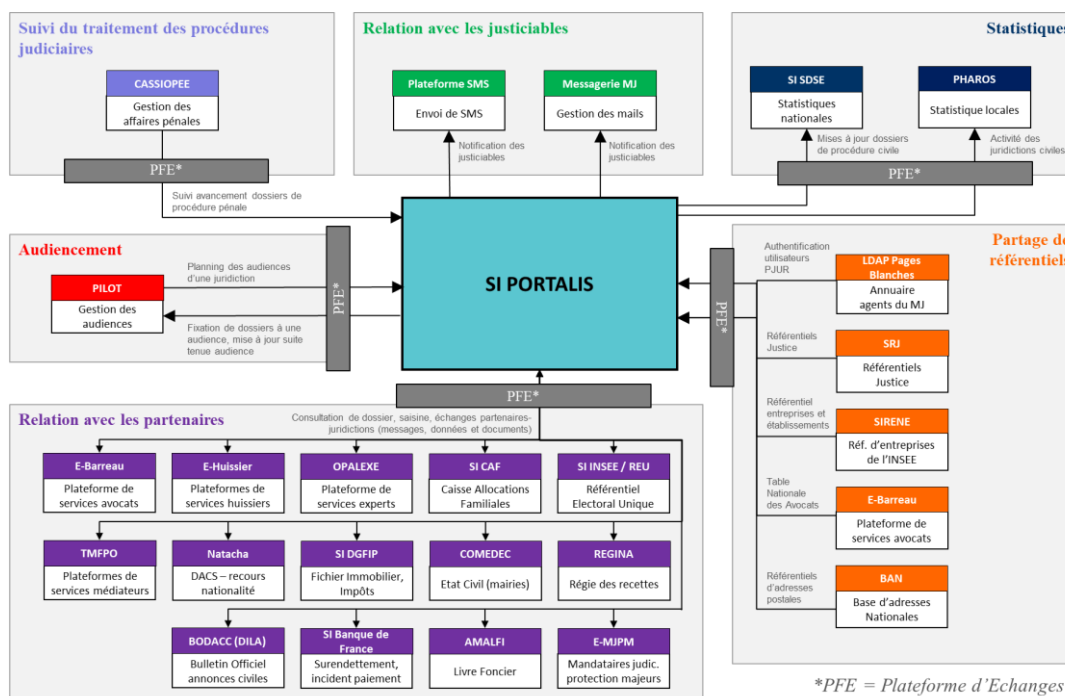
Suivi du traitement des procédures judiciaires

CASSIOPEE
Gestion des affaires pénales

PFE*

Suivi avancement dossiers de procédure pénale

Relation avec les justiciables

Plateforme SMS
Envoi de SMS

Messagerie MJ
Gestion des mails

Notification des justiciables

Notification des justiciables

Statistiques

SI SDSE
Statistiques nationales

PHAROS
Statistique locales

Mises à jour dossiers de procédure civile

Activité des juridictions civiles

PFE*

Audiencement

PILOT
Gestion des audiences

Planning des audiences d'une juridiction

Fixation de dossiers à une audience, mise à jour suite tenue audience

PFE*

SI PORTALIS

Partage de référentiels

Authentification utilisateurs PJUR

LDAP Pages Blanches
Annuaire agents du MJ

Référentiels Justice

SRJ
Référentiels Justice

Référentiel entreprises et établissements

SIRENE
Réf. d'entreprises de l'INSEE

Table Nationale des Avocats

E-Barreau
Plateforme de services avocats

Référentiels d'adresses postales

BAN
Base d'adresses Nationales

PFE*

PFE*

Relation avec les partenaires

Consultation de dossier, saisine, échanges partenaires-juridictions (messages, données et documents)

E-Barreau
Plateforme de services avocats

E-Huissier
Plateformes de services huissiers

OPALEXE
Plateforme de services experts

SI CAF
Caisse Allocations Familiales

SI INSEE / REU
Référentiel Electoral Unique

TMFPO
Plateformes de services médiateurs

Natacha
DACS – recours nationalité

SI DGFIP
Fichier Immobilier, Impôts

COMEDEC
Etat Civil (mairies)

REGINA
Régie des recettes

BODACC (DILA)
Bulletin Officiel annonces civiles

SI Banque de France
Surendettement, incident paiement

AMALFI
Livre Foncier

E-MJPM
Mandataires judic. protection majeurs

*PFE = Plateforme d'Echanges